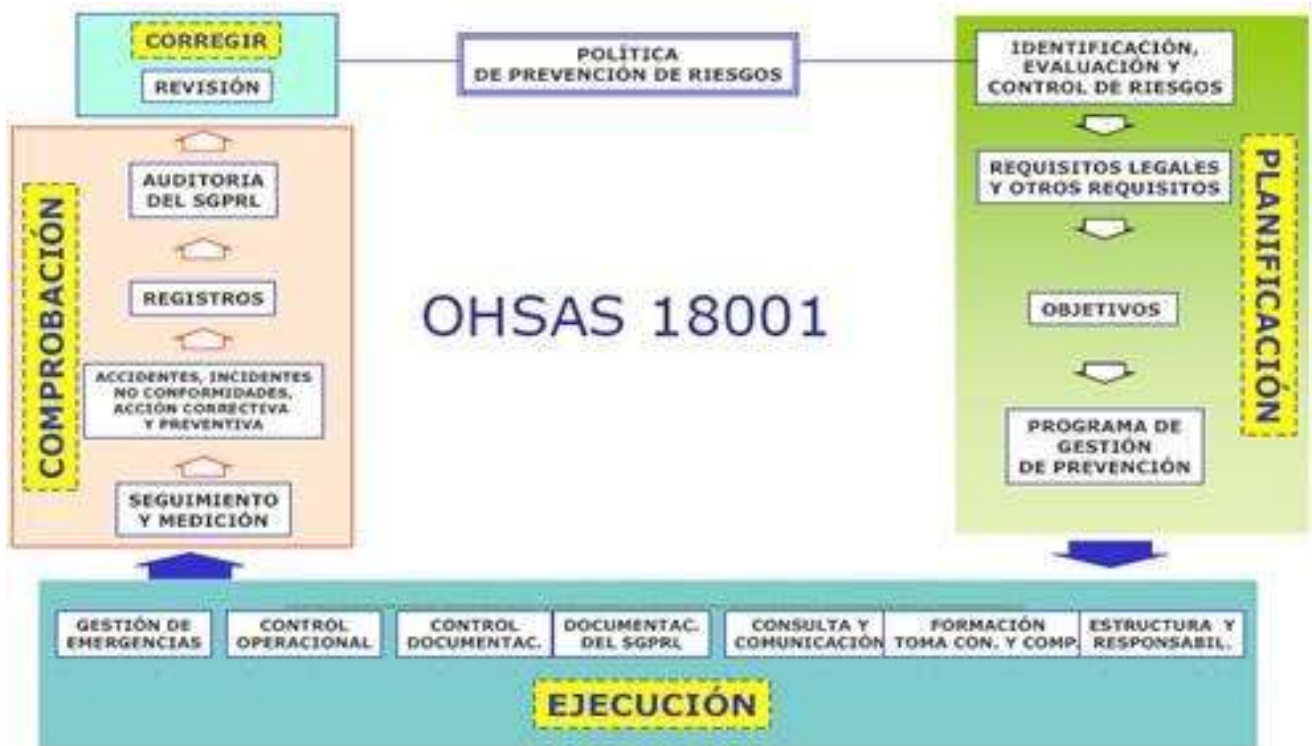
CORREGIR

REVISIÓN

POLÍTICA DE PREVENCIÓN DE RIESGOS

IDENTIFICACIÓN, EVALUACIÓN Y CONTROL DE RIESGOS

REQUISITOS LEGALES Y OTROS REQUISITOS

OBJETIVOS

PROGRAMA DE GESTIÓN DE PREVENCIÓN

PLANIFICACIÓN

COMPROBACIÓN

AUDITORIA DEL SGPRL

REGISTROS

ACCIDENTES, INCIDENTES NO CONFORMIDADES, ACCIÓN CORRECTIVA Y PREVENTIVA

SEGUIMIENTO Y MEDICIÓN

OHSAS 18001

GESTIÓN DE EMERGENCIAS

CONTROL OPERACIONAL

CONTROL DOCUMENTAC.

DOCUMENTAC. DEL SGPRL

CONSULTA Y COMUNICACIÓN

FORMACIÓN TOMA CON. Y COMP.

ESTRUCTURA Y RESPONSABIL.

EJECUCIÓN